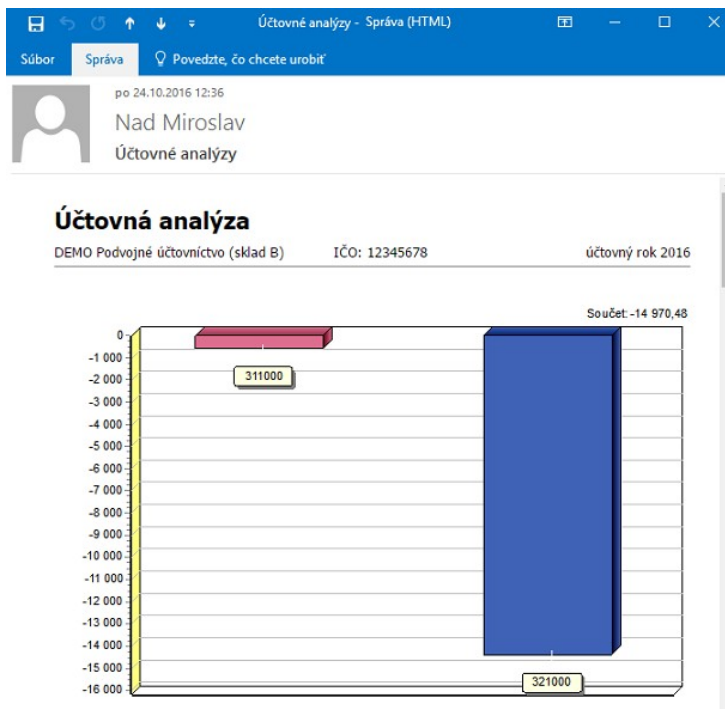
Účtovné analýzy - Správa (HTML)

Súbor Správa Povedzte, čo chcete urobiť

po 24.10.2016 12:36
Nad Miroslav
Účtovné analýzy

Účtovná analýza
DEMO Podvojné účtovníctvo (sklad B) IČO: 12345678 účtovný rok 2016

Součet: -14 970,48

0
-1 000
-2 000
-3 000
-4 000
-5 000
-6 000
-7 000
-8 000
-9 000
-10 000
-11 000
-12 000
-13 000
-14 000
-15 000
-16 000

311000
321000